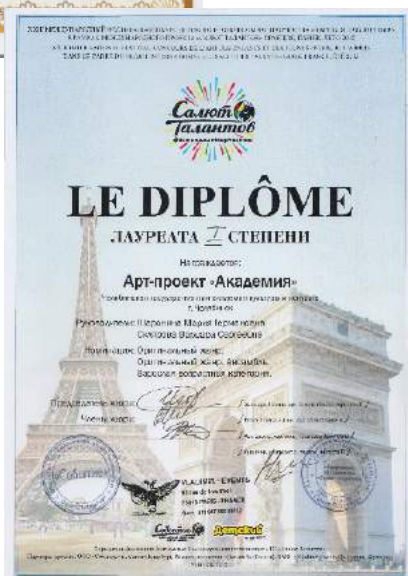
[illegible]

Салют Талантов

LE DIPLÔME

ЛАУРЕАТА I СТЕПЕНИ

Награждается:

Арт-проект «Академия»

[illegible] г. Челябинск

Руководитель: Паранина Мария Германовна, Осокова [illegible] Сергеевна

Номинация: Оригинальный жанр
Оригинальный жанр. Ансамбль.
Взрослая возрастная категория.

Председатель жюри: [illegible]

Члены жюри: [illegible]

VLADIUEL - EVENTS

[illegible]

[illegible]